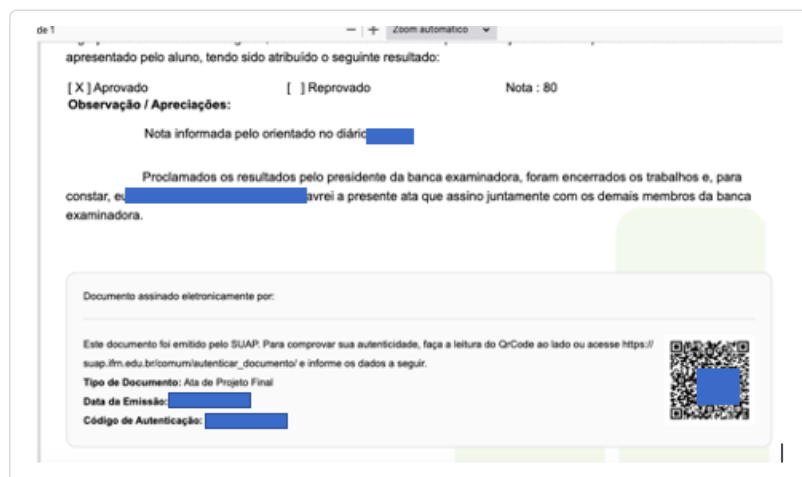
de 1 — | + Zoom automático

apresentado pelo aluno, tendo sido atribuído o seguinte resultado:

[ X ] Aprovado [ ] Reprovado Nota : 80

Observação / Apreciações:

Nota informada pelo orientado no diári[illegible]

Proclamados os resultados pelo presidente da banca examinadora, foram encerrados os trabalhos e, para constar, eu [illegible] avrei a presente ata que assino juntamente com os demais membros da banca examinadora.

Documento assinado eletronicamente por:

Este documento foi emitido pelo SUAP. Para comprovar sua autenticidade, faça a leitura do QrCode ao lado ou acesse https://suap.ifm.edu.br/comum/autenticar_documento/ e informe os dados a seguir.

Tipo de Documento: Ata de Projeto Final

Data da Emissão: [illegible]

Código de Autenticação: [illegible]